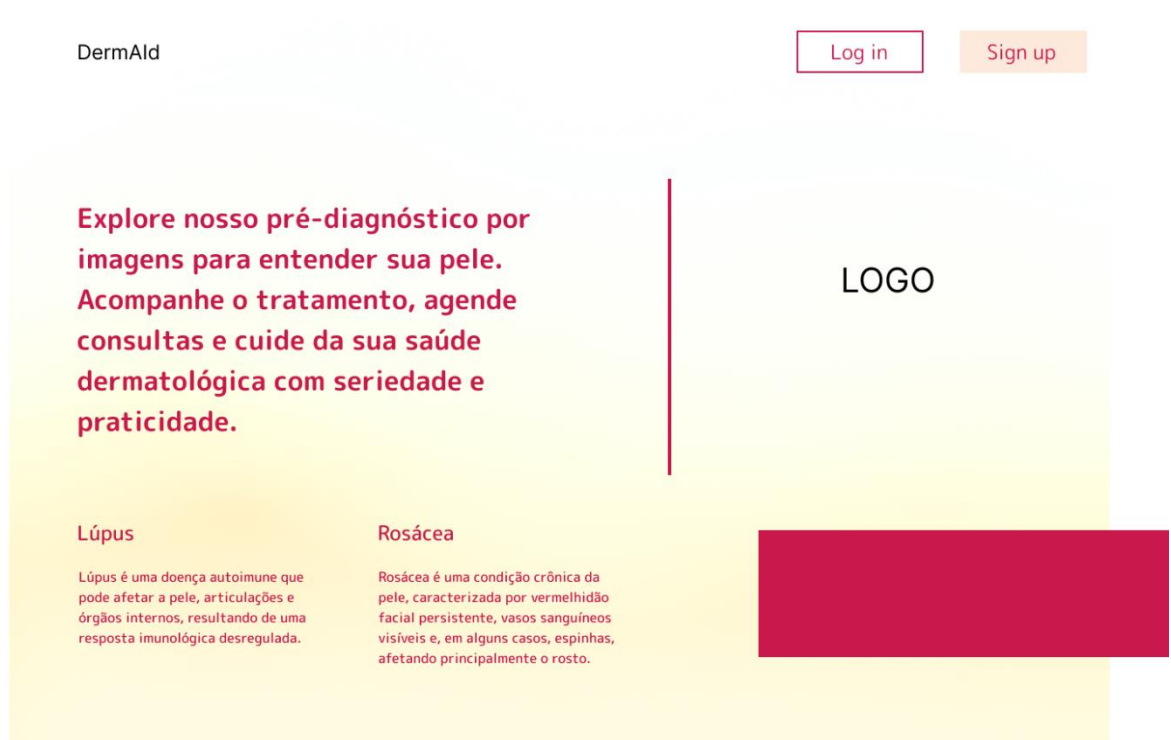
DermAId

Log in

Sign up

Explore nosso pré-diagnóstico por imagens para entender sua pele. Acompanhe o tratamento, agende consultas e cuide da sua saúde dermatológica com seriedade e praticidade.

LOGO

Lúpus

Lúpus é uma doença autoimune que pode afetar a pele, articulações e órgãos internos, resultando de uma resposta imunológica desregulada.

Rosácea

Rosácea é uma condição crônica da pele, caracterizada por vermelhidão facial persistente, vasos sanguíneos visíveis e, em alguns casos, espinhas, afetando principalmente o rosto.